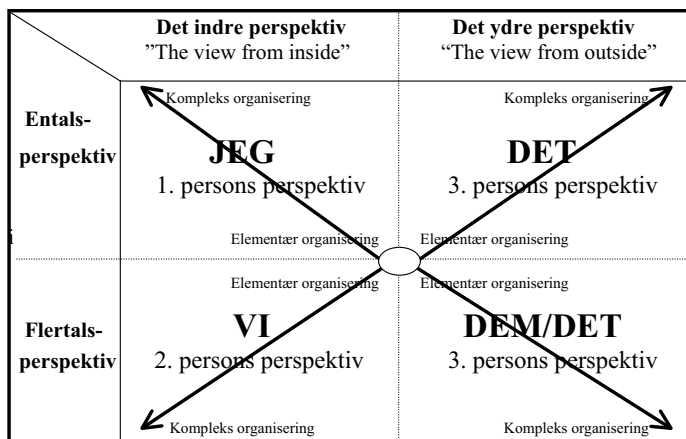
| | **Det indre perspektiv** "The view from inside" | **Det ydre perspektiv** "The view from outside" |
|---|---|---|
| **Entals-perspektiv** | Kompleks organisering **JEG** 1. persons perspektiv Elementær organisering | Kompleks organisering **DET** 3. persons perspektiv Elementær organisering |
| **Flertals-perspektiv** | Elementær organisering **VI** 2. persons perspektiv Kompleks organisering | Elementær organisering **DEM/DET** 3. persons perspektiv Kompleks organisering |